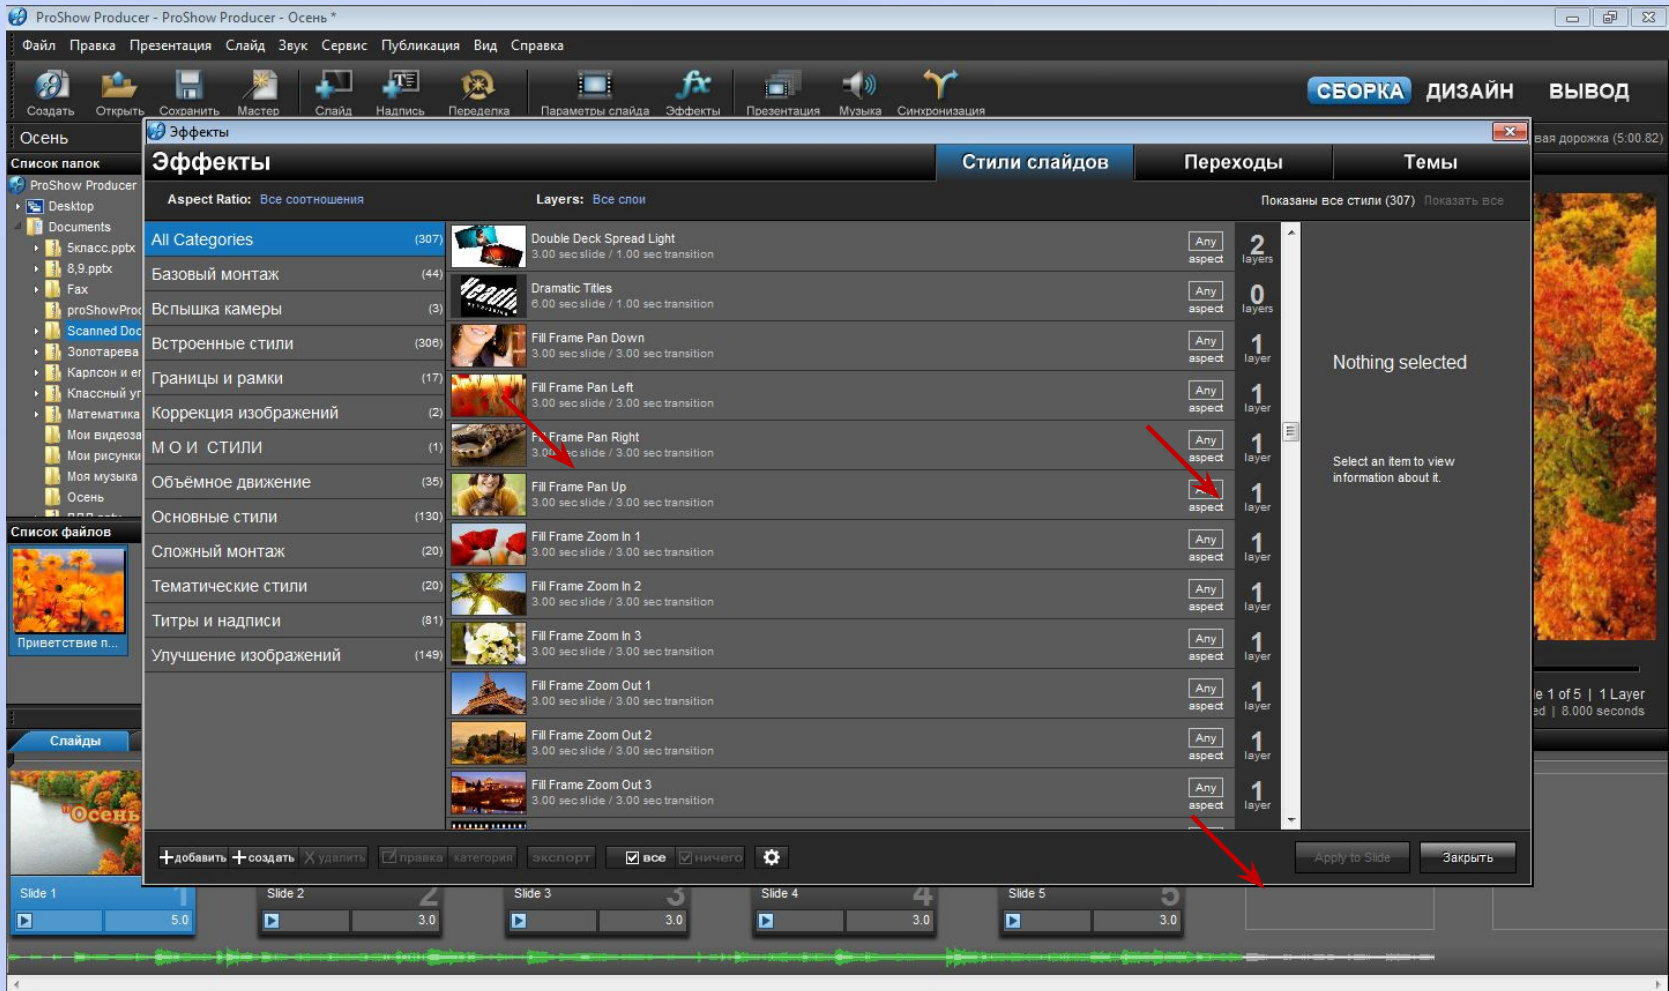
ProShow Producer - ProShow Producer - Осень *

Файл Правка Презентация Слайд Звук Сервис Публикация Вид Справка

Создать Открыть Сохранить Мастер Слайд Надпись Переделка Параметры слайда Эффекты Презентация Музыка Синхронизация

СБОРКА ДИЗАЙН ВЫВОД

Осень

вая дорожка (5:00.82)

Список папок
ProShow Producer
Desktop
Documents
5класс.pptx
8,9.pptx
Fax
proShowProc
Scanned Doc
Золотарева
Карлсон и ег
Классный уг
Математика
Мои видеоза
Мои рисунки
Моя музыка
Осень

Список файлов
Приветствие п...

Слайды

Эффекты

Эффекты

Стили слайдов | Переходы | Темы

Aspect Ratio: Все соотношения Layers: Все слои Показаны все стили (307) Показать все

| Category | Count |
|---|---|
| All Categories | (307) |
| Базовый монтаж | (44) |
| Вспышка камеры | (3) |
| Встроенные стили | (306) |
| Границы и рамки | (17) |
| Коррекция изображений | (2) |
| М О И СТИЛИ | (1) |
| Объёмное движение | (35) |
| Основные стили | (130) |
| Сложный монтаж | (20) |
| Тематические стили | (20) |
| Титры и надписи | (81) |
| Улучшение изображений | (149) |

| Style | Aspect | Layers |
|---|---|---|
| Double Deck Spread Light 3.00 sec slide / 1.00 sec transition | Any aspect | 2 layers |
| Dramatic Titles 6.00 sec slide / 1.00 sec transition | Any aspect | 0 layers |
| Fill Frame Pan Down 3.00 sec slide / 3.00 sec transition | Any aspect | 1 layer |
| Fill Frame Pan Left 3.00 sec slide / 3.00 sec transition | Any aspect | 1 layer |
| Fill Frame Pan Right 3.00 sec slide / 3.00 sec transition | Any aspect | 1 layer |
| Fill Frame Pan Up 3.00 sec slide / 3.00 sec transition | aspect | 1 layer |
| Fill Frame Zoom In 1 3.00 sec slide / 3.00 sec transition | Any aspect | 1 layer |
| Fill Frame Zoom In 2 3.00 sec slide / 3.00 sec transition | Any aspect | 1 layer |
| Fill Frame Zoom In 3 3.00 sec slide / 3.00 sec transition | Any aspect | 1 layer |
| Fill Frame Zoom Out 1 3.00 sec slide / 3.00 sec transition | Any aspect | 1 layer |
| Fill Frame Zoom Out 2 3.00 sec slide / 3.00 sec transition | Any aspect | 1 layer |
| Fill Frame Zoom Out 3 3.00 sec slide / 3.00 sec transition | Any aspect | 1 layer |

Nothing selected

Select an item to view information about it.

+добавить +создать X удалить правка категория экспорт все ничего

Apply to Slide Закрыть

e 1 of 5 | 1 Layer
ed | 8.000 seconds

Осень

Slide 1 1 5.0
Slide 2 2 3.0
Slide 3 3 3.0
Slide 4 4 3.0
Slide 5 5 3.0